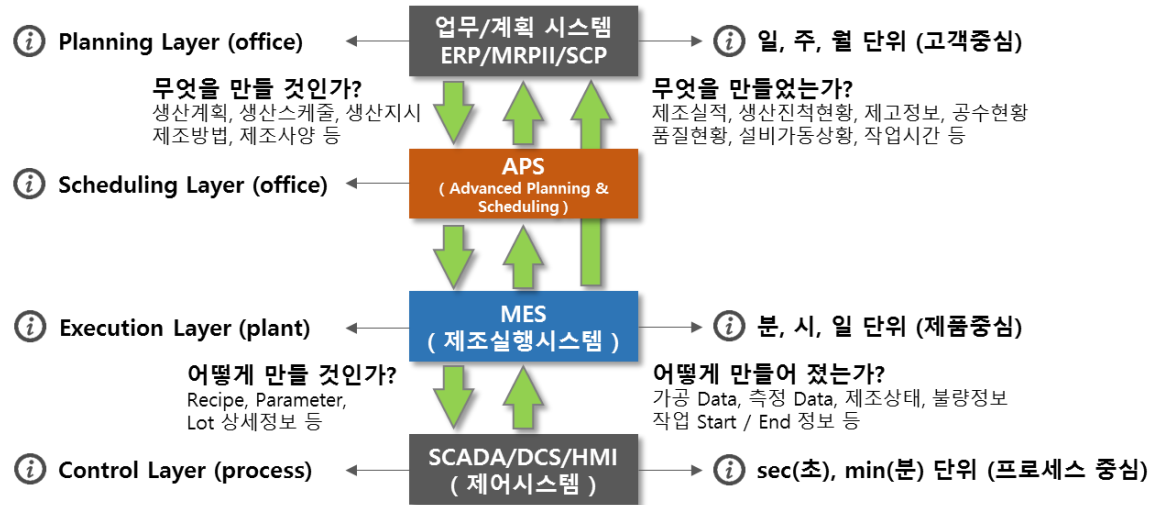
업무/계획 시스템
ERP/MRPII/SCP

Planning Layer (office)

일, 주, 월 단위 (고객중심)

무엇을 만들 것인가?
생산계획, 생산스케줄, 생산지시
제조방법, 제조사양 등

무엇을 만들었는가?
제조실적, 생산진척현황, 제고정보, 공수현황
품질현황, 설비가동상황, 작업시간 등

APS
( Advanced Planning & Scheduling )

Scheduling Layer (office)

MES
( 제조실행시스템 )

Execution Layer (plant)

분, 시, 일 단위 (제품중심)

어떻게 만들 것인가?
Recipe, Parameter,
Lot 상세정보 등

어떻게 만들어 졌는가?
가공 Data, 측정 Data, 제조상태, 불량정보
작업 Start / End 정보 등

SCADA/DCS/HMI
( 제어시스템 )

Control Layer (process)

sec(초), min(분) 단위 (프로세스 중심)